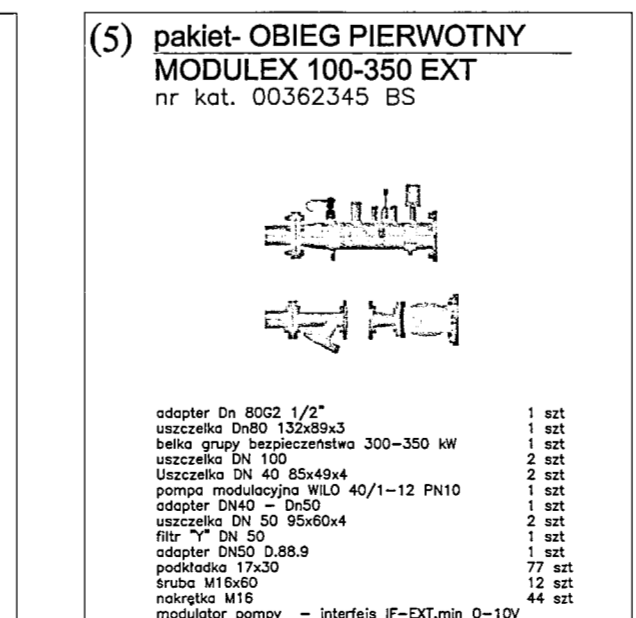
(5) pakiet- OBIEG PIERWOTNY
MODULEX 100-350 EXT
nr kat. 00362345 BS

| | |
|---|---|
| adapter Dn 80G2 1/2" | 1 szt |
| uszczelka Dn80 132x89x3 | 1 szt |
| belka grupy bezpieczeństwa 300–350 kW | 1 szt |
| uszczelka DN 100 | 2 szt |
| Uszczelka DN 40 85x49x4 | 2 szt |
| pompa modulacyjna WILO 40/1–12 PN10 | 1 szt |
| adapter DN40 – Dn50 | 1 szt |
| uszczelka DN 50 95x60x4 | 2 szt |
| filtr "Y" DN 50 | 1 szt |
| adapter DN50 D.88.9 | 1 szt |
| podkładka 17x30 | 77 szt |
| śruba M16x60 | 12 szt |
| nakrętka M16 | 44 szt |
| modulator pompy – interfejs IF–EXT.min 0–10V | |